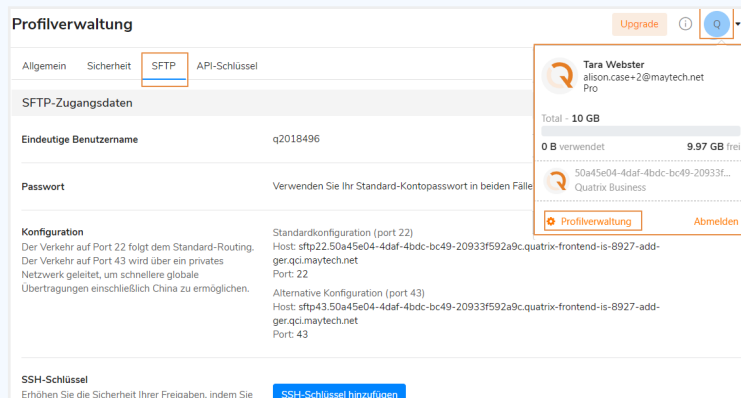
Profilverwaltung

Upgrade

Q

Allgemein Sicherheit SFTP API-Schlüssel

SFTP-Zugangsdaten

Eindeutige Benutzername

q2018496

Passwort

Verwenden Sie Ihr Standard-Kontopasswort in beiden Fälle

Konfiguration
Der Verkehr auf Port 22 folgt dem Standard-Routing. Der Verkehr auf Port 43 wird über ein privates Netzwerk geleitet, um schnellere globale Übertragungen einschließlich China zu ermöglichen.

Standardkonfiguration (port 22)
Host: sftp22.50a45e04-4daf-4bdc-bc49-20933f592a9c.quatrix-frontend-is-8927-add-ger.qci.maytech.net
Port: 22

Alternative Konfiguration (port 43)
Host: sftp43.50a45e04-4daf-4bdc-bc49-20933f592a9c.quatrix-frontend-is-8927-add-ger.qci.maytech.net
Port: 43

SSH-Schlüssel
Erhöhen Sie die Sicherheit Ihrer Freigaben, indem Sie

SSH-Schlüssel hinzufügen

Tara Webster
alison.case+2@maytech.net
Pro

Total - 10 GB

0 B verwendet

9.97 GB frei

50a45e04-4daf-4bdc-bc49-20933f...
Quatrix Business

Profilverwaltung

Abmelden